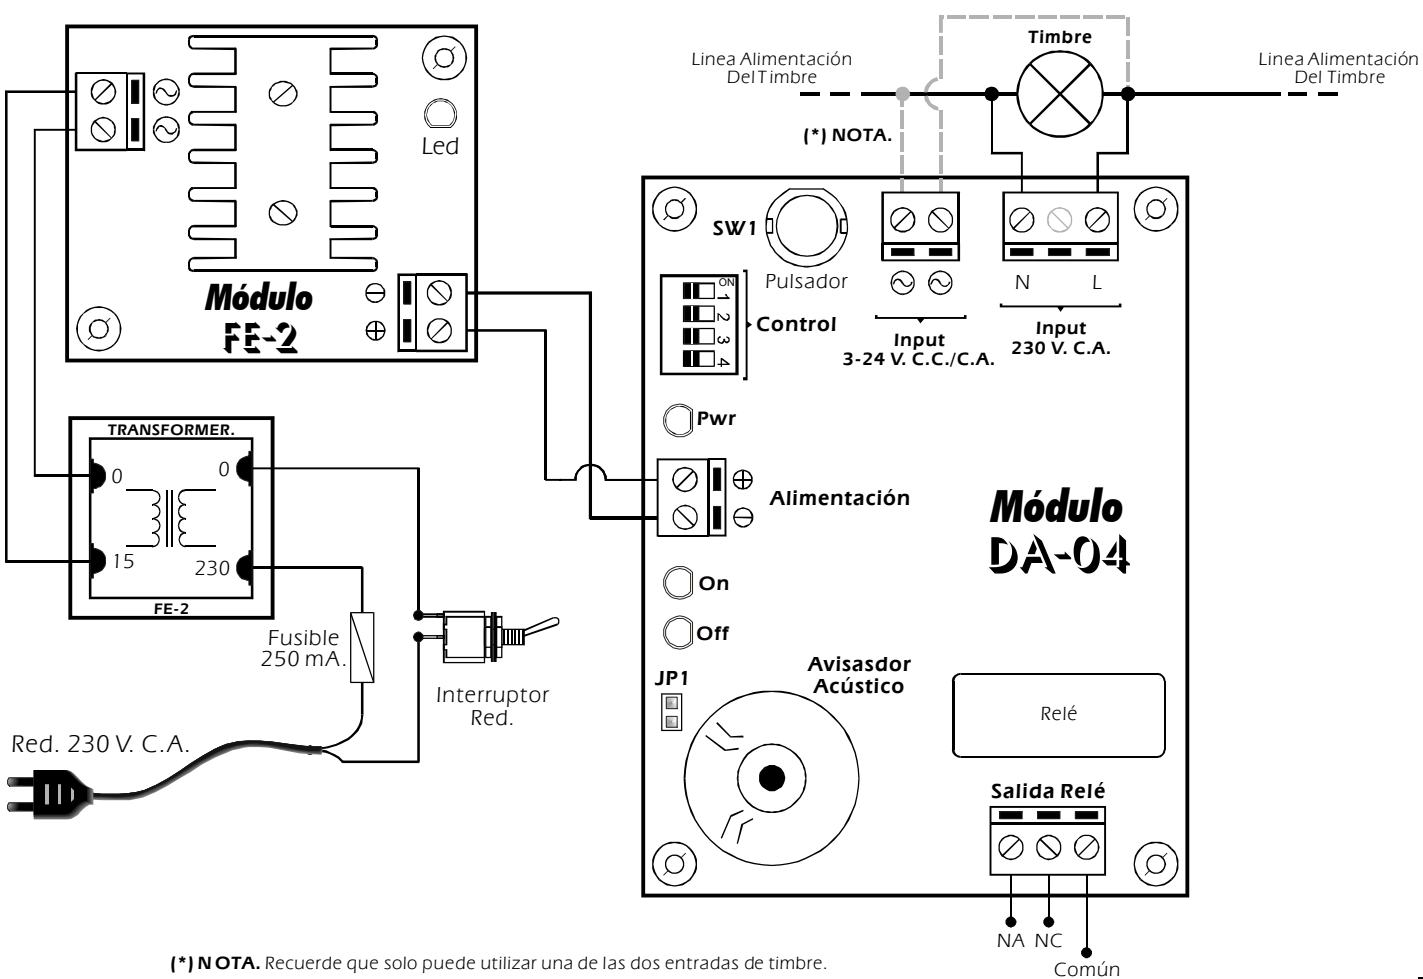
Led

Módulo
FE-2

TRANSFORMER.

0

0

15

230

FE-2

Fusible
250 mA.

Interruptor
Red.

Red. 230 V. C.A.

Linea Alimentación
Del Timbre

Timbre

Linea Alimentación
Del Timbre

(*) NOTA.

SW1

Pulsador

N

L

ON
1
2
3
4

Control

Input
3-24 V. C.C./C.A.

Input
230 V. C.A.

Pwr

Alimentación

Módulo
DA-04

On

Off

JP1

Avisasdor
Acústico

Relé

Salida Relé

NA NC

Común

(*) NOTA. Recuerde que solo puede utilizar una de las dos entradas de timbre.